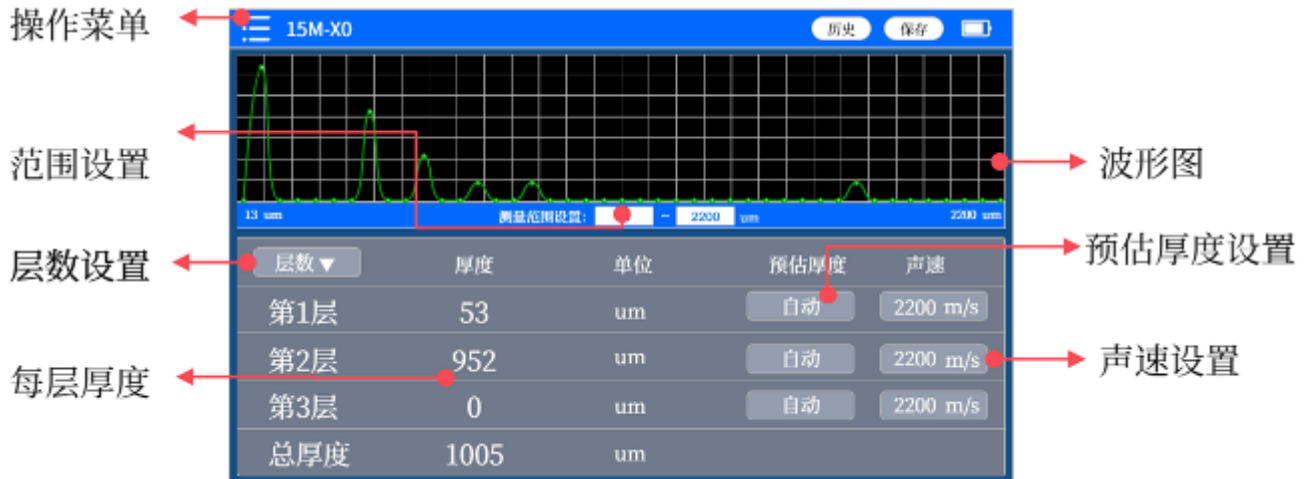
操作菜单

15M-X0

历史 保存

范围设置

波形图

13 um

测量范围设置: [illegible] ~ 2200 um

2200 um

层数设置

预估厚度设置

| 层数▼ | 厚度 | 单位 | 预估厚度 | 声速 |
|---|---|---|---|---|
| 第1层 | 53 | um | 自动 | 2200 m/s |
| 第2层 | 952 | um | 自动 | 2200 m/s |
| 第3层 | 0 | um | 自动 | 2200 m/s |
| 总厚度 | 1005 | um | | |

每层厚度

声速设置